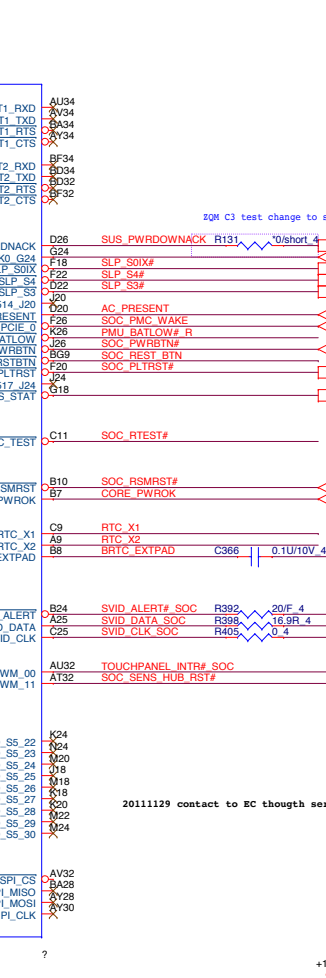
T1_RXD AU34
T1_TXD AV34
T1_RTS BA34
T1_CTS AY34

T2_RXD BF34
T2_TXD BD34
T2_RTS BD32
T2_CTS BF32

ZQM C3 test change to s

DNACK D26 SUS_PWRDOWNACK R131 *0/short_4
X0_G24 G24
P_S0IX F18 SLP_S0IX#
SLP_S4 F22 SLP_S4#
SLP_S3 D22 SLP_S3#
14_J20 J20
RESENT D20 AC_PRESENT
PCIE_0 F26 SOC_PMC_WAKE
ATLOW K26 PMU_BATLOW#_R
WRBTN J26 SOC_PWRBTN#
RSTBTN BG9 SOC_REST_BTN
PLTRST F20 SOC_PLTRST#
17_J24 J24
S_STAT G18

C_TEST C11 SOC_RTEST#

SMRST B10 SOC_RSMRST#
PWROK B7 CORE_PWROK

RTC_X1 C9 RTC_X1
RTC_X2 A9 RTC_X2
EXTPAD B8 BRTC_EXTPAD C366 0.1U/10V_4

ALERT B24 SVID_ALERT#_SOC R392 20/F_4
D_DATA A25 SVID_DATA_SOC R398 16.9R_4
ID_CLK C25 SVID_CLK_SOC R405 0_4

WM_00 AU32 TOUCHPANEL_INTR#_SOC
WM_11 AT32 SOC_SENS_HUB_RST#

_S5_22 K24
_S5_23 N24
_S5_24 M20
_S5_25 J18
_S5_26 M18
_S5_27 K18
_S5_28 K20
_S5_29 M22
_S5_30 M24

20111129 contact to EC thougth ser

SPI_CS AV32
I_MISO BA28
I_MOSI AY28
PI_CLK AY30

?

+1